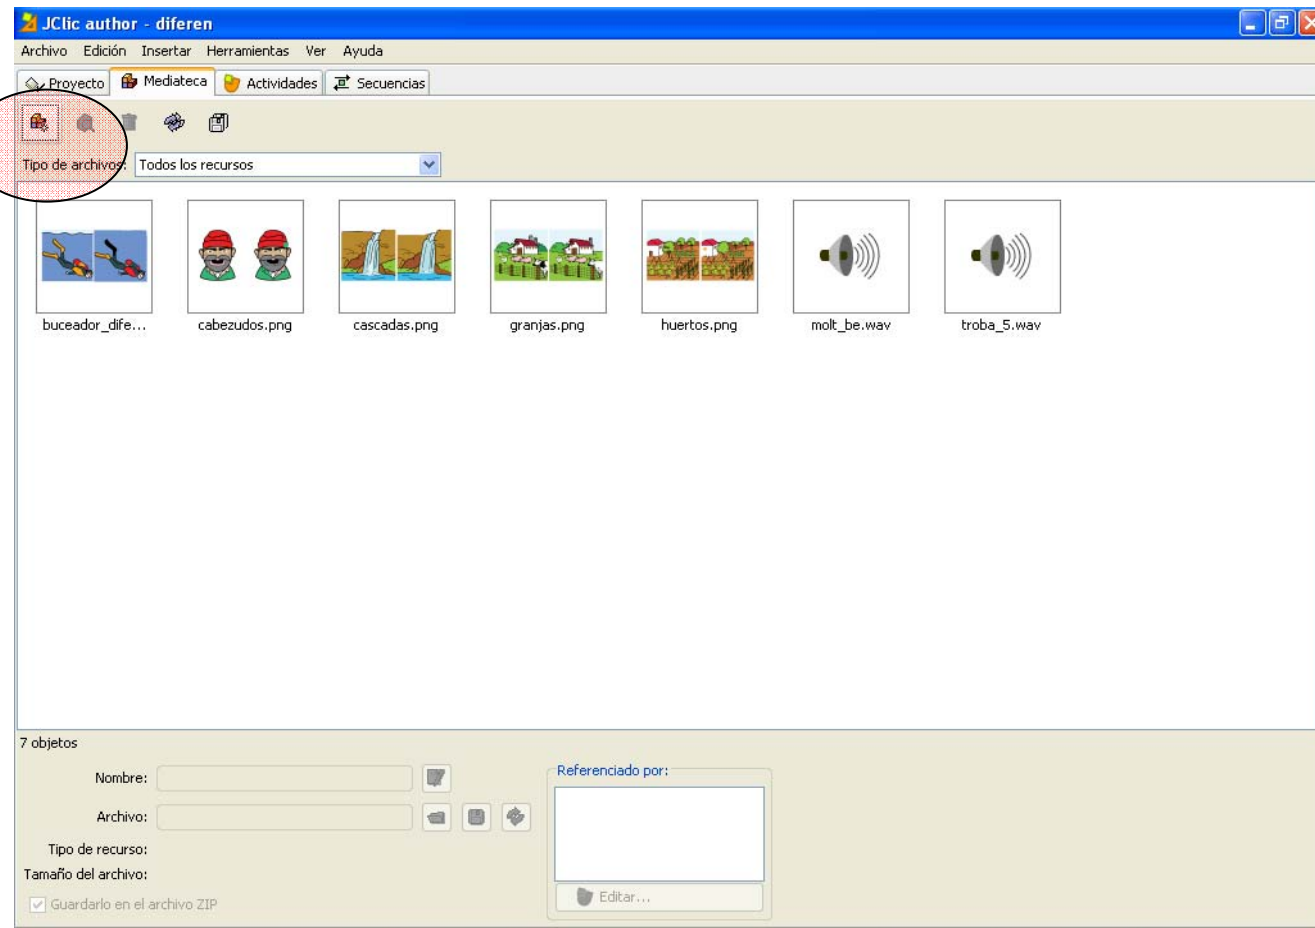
JClic author - diferen

Archivo Edición Insertar Herramientas Ver Ayuda

Proyecto Mediateca Actividades Secuencias

Tipo de archivos: Todos los recursos

buceador_dife... cabezudos.png cascadas.png granjas.png huertos.png molt_be.wav troba_5.wav

7 objetos

Nombre:

Archivo:

Tipo de recurso:

Tamaño del archivo:

Guardarlo en el archivo ZIP

Referenciado por:

Editar...